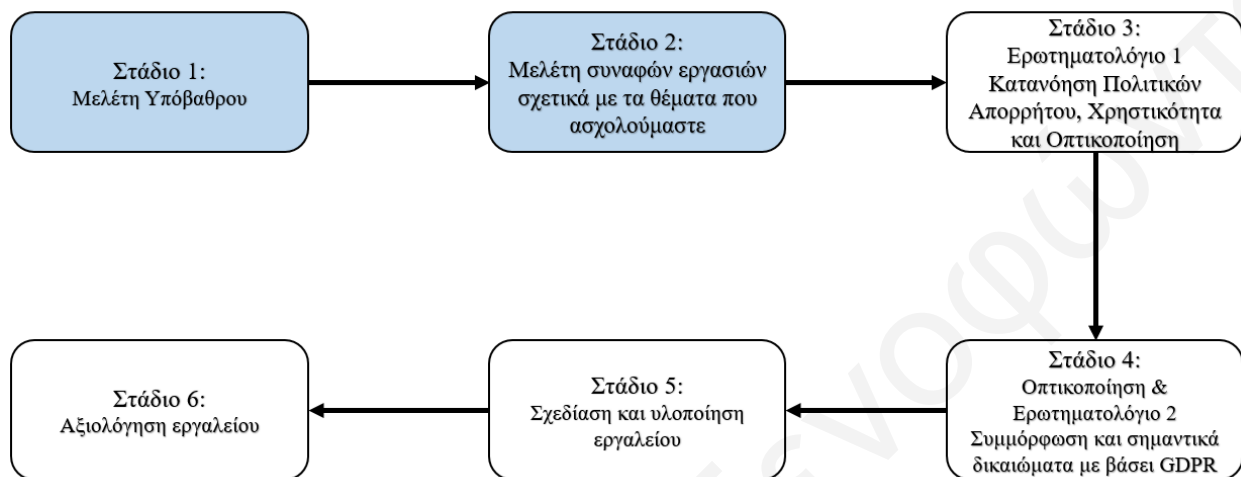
Στάδιο 1:
Μελέτη Υπόβαθρου

Στάδιο 2:
Μελέτη συναφών εργασιών σχετικά με τα θέματα που ασχολούμαστε

Στάδιο 3:
Ερωτηματολόγιο 1
Κατανόηση Πολιτικών Απορρήτου, Χρηστικότητα και Οπτικοποίηση

Στάδιο 4:
Οπτικοποίηση & Ερωτηματολόγιο 2
Συμμόρφωση και σημαντικά δικαιώματα με βάσει GDPR

Στάδιο 5:
Σχεδίαση και υλοποίηση εργαλείου

Στάδιο 6:
Αξιολόγηση εργαλείου